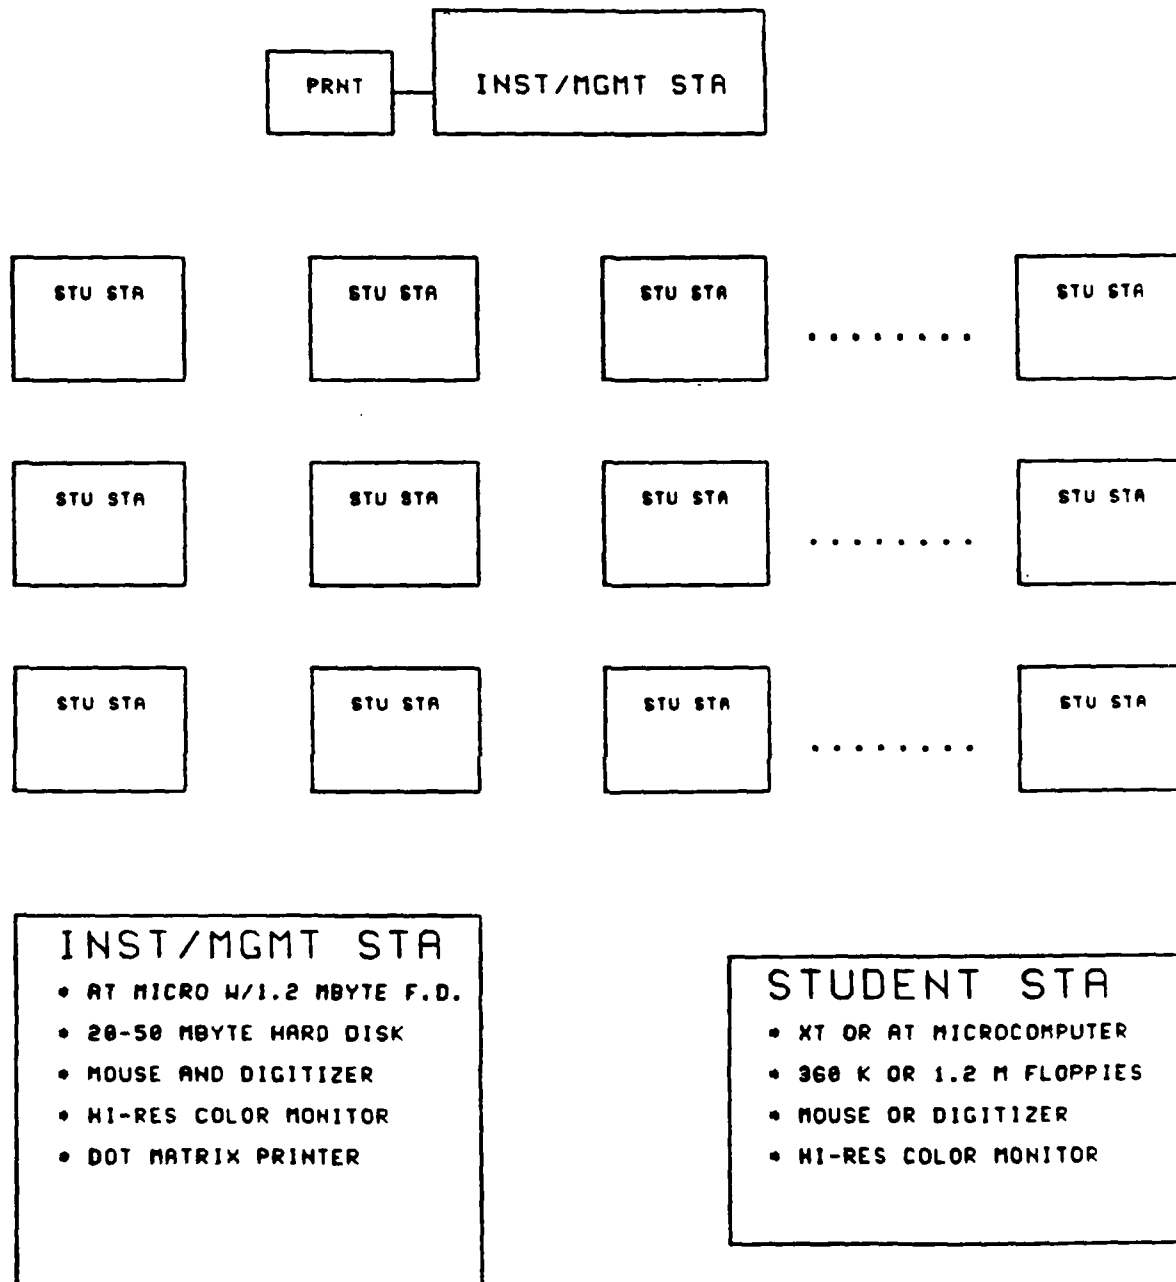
PRNT

INST/MGMT STA

STU STA

STU STA

STU STA

. . . . . . . .

STU STA

STU STA

STU STA

STU STA

. . . . . . . .

STU STA

STU STA

STU STA

STU STA

. . . . . . . .

STU STA

INST/MGMT STA
• AT MICRO W/1.2 MBYTE F.D.
• 20-50 MBYTE HARD DISK
• MOUSE AND DIGITIZER
• HI-RES COLOR MONITOR
• DOT MATRIX PRINTER

STUDENT STA
• XT OR AT MICROCOMPUTER
• 360 K OR 1.2 M FLOPPIES
• MOUSE OR DIGITIZER
• HI-RES COLOR MONITOR